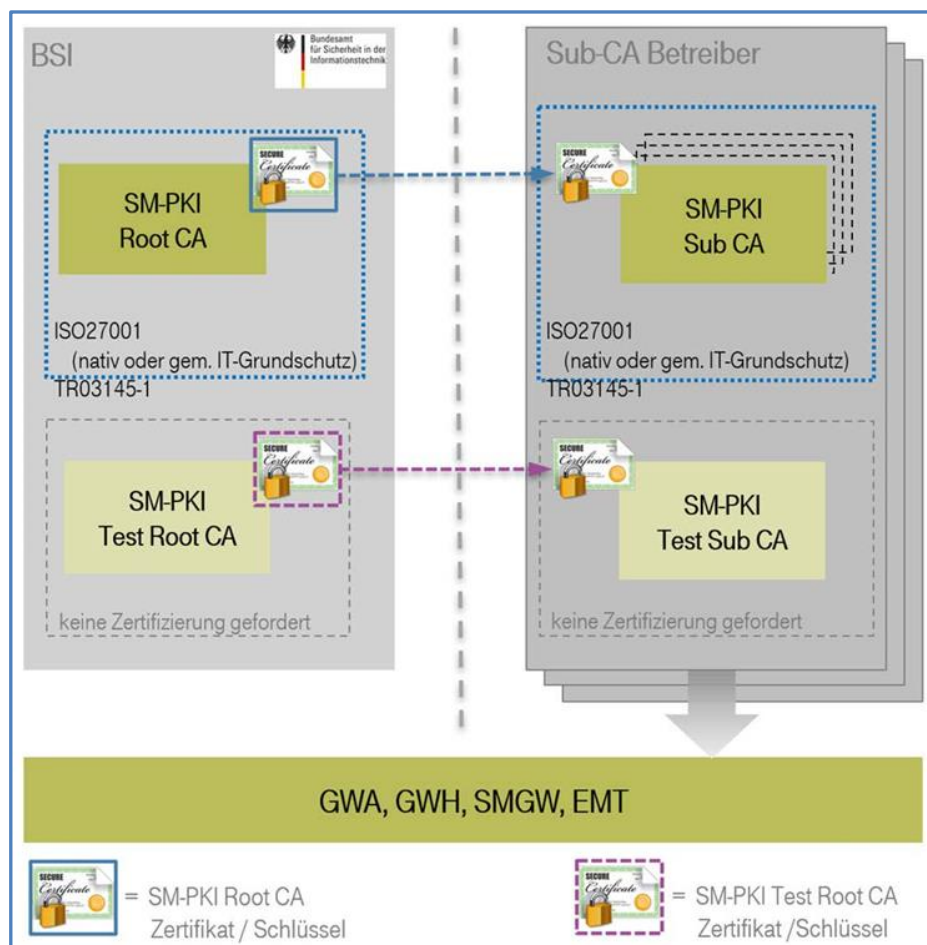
BSI

Bundesamt für Sicherheit in der Informationstechnik

SECURE Certificate

SM-PKI Root CA

ISO27001 (nativ oder gem. IT-Grundschutz)
TR03145-1

SECURE Certificate

SM-PKI Test Root CA

keine Zertifizierung gefordert

Sub-CA Betreiber

SECURE Certificate

SM-PKI Sub CA

ISO27001 (nativ oder gem. IT-Grundschutz)
TR03145-1

SECURE Certificate

SM-PKI Test Sub CA

keine Zertifizierung gefordert

GWA, GWH, SMGW, EMT

SECURE Certificate = SM-PKI Root CA Zertifikat / Schlüssel

SECURE Certificate = SM-PKI Test Root CA Zertifikat /Schlüssel